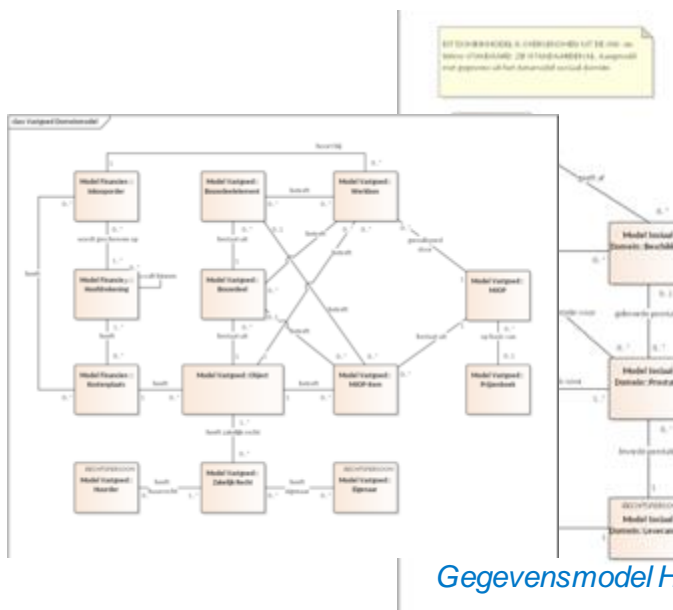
class Vastgoed Domeinmodel

Model Financien::
Inkooporder

Model Vastgoed::
Bouwdeelelement

Model Vastgoed::
Werkbon

Model Financien::
Kostenplaats

Model Vastgoed::
Object

Model Vastgoed::
MJOP-Item

Model Vastgoed::
MJOP

Model Vastgoed::
Prijsenboek

Model Vastgoed::
Huurder

Model Vastgoed::
Zakelijk Recht

Model Vastgoed::
Eigenaar

Model Sociaal
Domein: Beschik

Model Sociaal
Domein: Prest

Model Sociaal
Domein: Levera

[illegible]

Gegevensmodel H